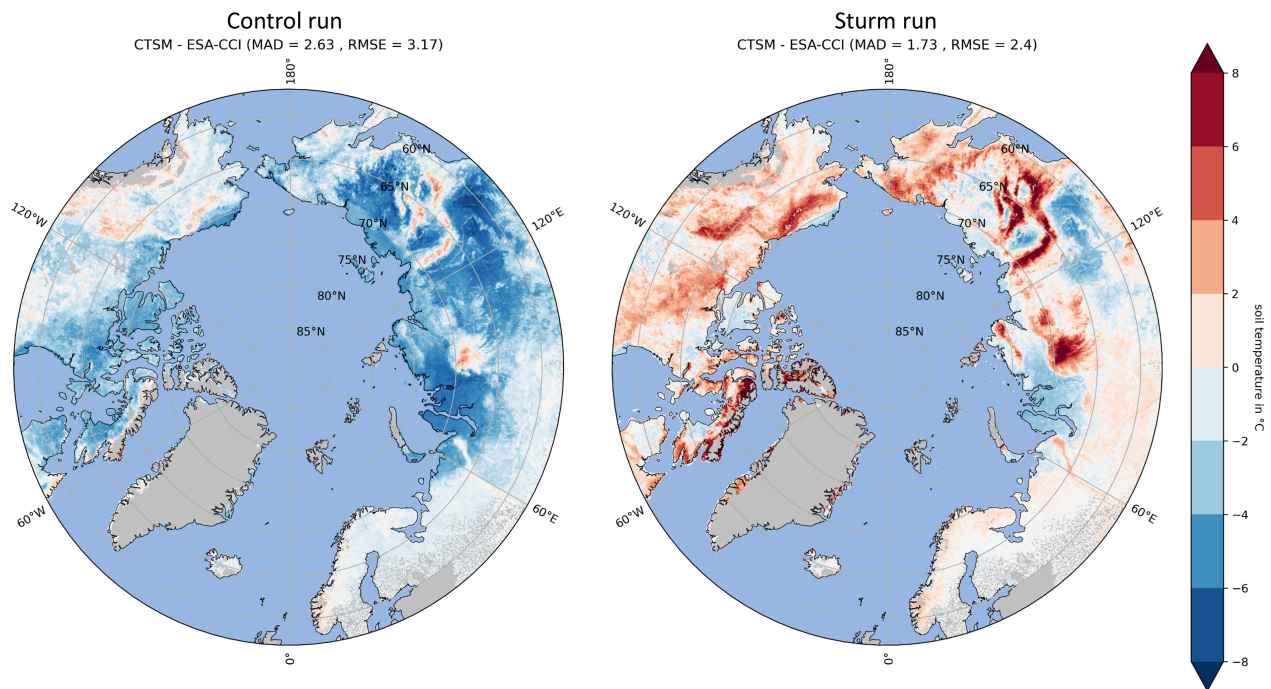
Control run
CTSM - ESA-CCI (MAD = 2.63 , RMSE = 3.17)

180°
60°N
65°N
70°N
75°N
80°N
85°N
120°W
120°E
60°W
60°E
0°

Sturm run
CTSM - ESA-CCI (MAD = 1.73 , RMSE = 2.4)

180°
60°N
65°N
70°N
75°N
80°N
85°N
120°W
120°E
60°W
60°E
0°

8
6
4
2
0
−2
−4
−6
−8
soil temperature in °C